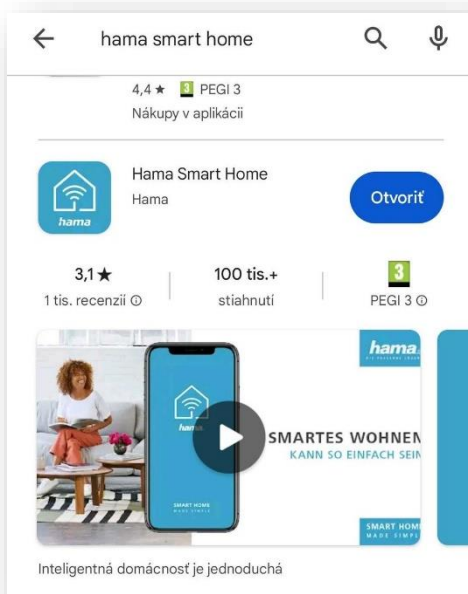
hama smart home

4,4 ★ 3 PEGI 3
Nákupy v aplikácii

hama
Hama Smart Home
Hama
Otvoriť

3,1 ★
1 tis. recenzií ⓘ
100 tis.+
stiahnutí
3
PEGI 3 ⓘ

hama
hama
SMART HOME
MADE SIMPLE
SMARTES WOHNEN
KANN SO EINFACH SEIN
SMART HOME
MADE SIMPLE

Inteligentná domácnosť je jednoduchá